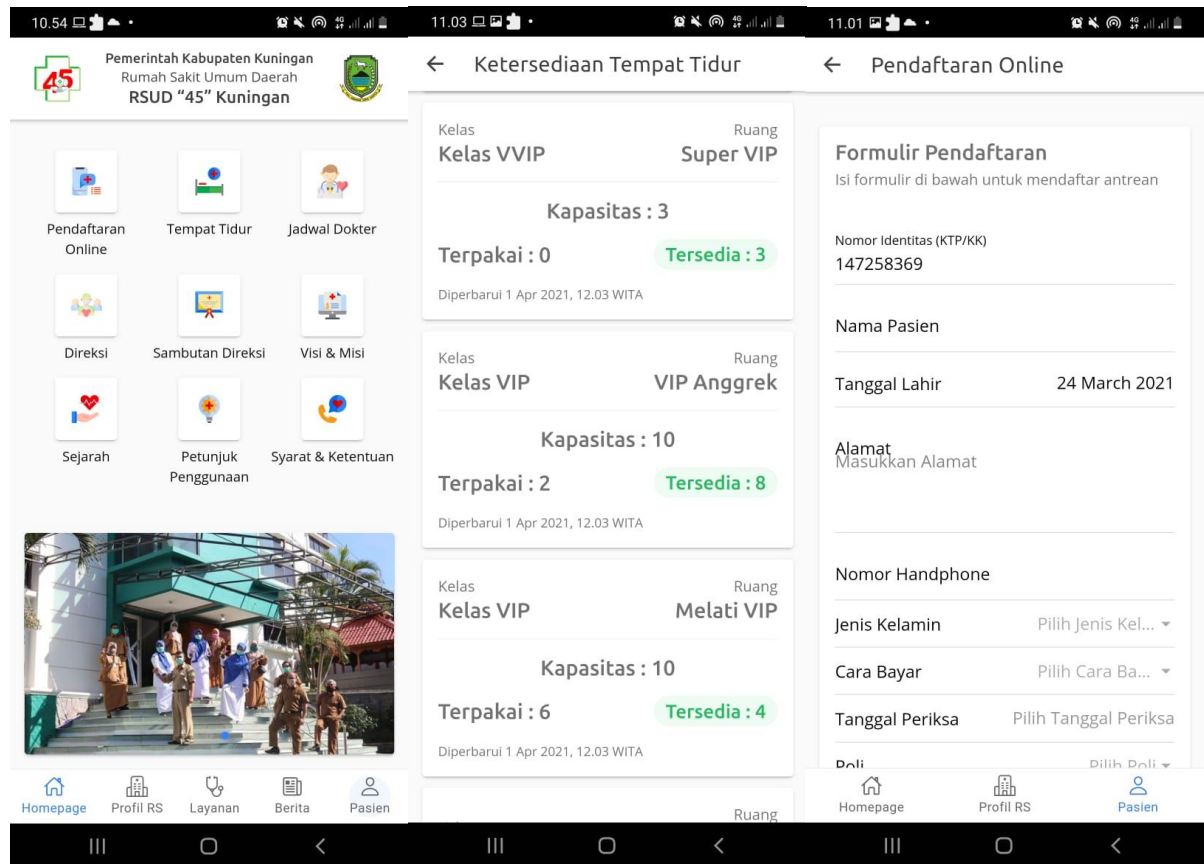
10.54

45

Pemerintah Kabupaten Kuningan
Rumah Sakit Umum Daerah
RSUD "45" Kuningan

Pendaftaran Online

Tempat Tidur

Jadwal Dokter

Direksi

Sambutan Direksi

Visi & Misi

Sejarah

Petunjuk Penggunaan

Syarat & Ketentuan

Homepage
Profil RS
Layanan
Berita
Pasien

11.03

← Ketersediaan Tempat Tidur

Kelas
Kelas VVIP
Ruang
Super VIP
Kapasitas : 3
Terpakai : 0
Tersedia : 3
Diperbarui 1 Apr 2021, 12.03 WITA

Kelas
Kelas VIP
Ruang
VIP Anggrek
Kapasitas : 10
Terpakai : 2
Tersedia : 8
Diperbarui 1 Apr 2021, 12.03 WITA

Kelas
Kelas VIP
Ruang
Melati VIP
Kapasitas : 10
Terpakai : 6
Tersedia : 4
Diperbarui 1 Apr 2021, 12.03 WITA

Ruang

11.01

← Pendaftaran Online

Formulir Pendaftaran
Isi formulir di bawah untuk mendaftar antrean

Nomor Identitas (KTP/KK)
147258369

Nama Pasien

Tanggal Lahir
24 March 2021

Alamat
Masukkan Alamat

Nomor Handphone

Jenis Kelamin
Pilih Jenis Kel...

Cara Bayar
Pilih Cara Ba...

Tanggal Periksa
Pilih Tanggal Periksa

Poli
Pilih Poli

Homepage
Profil RS
Pasien